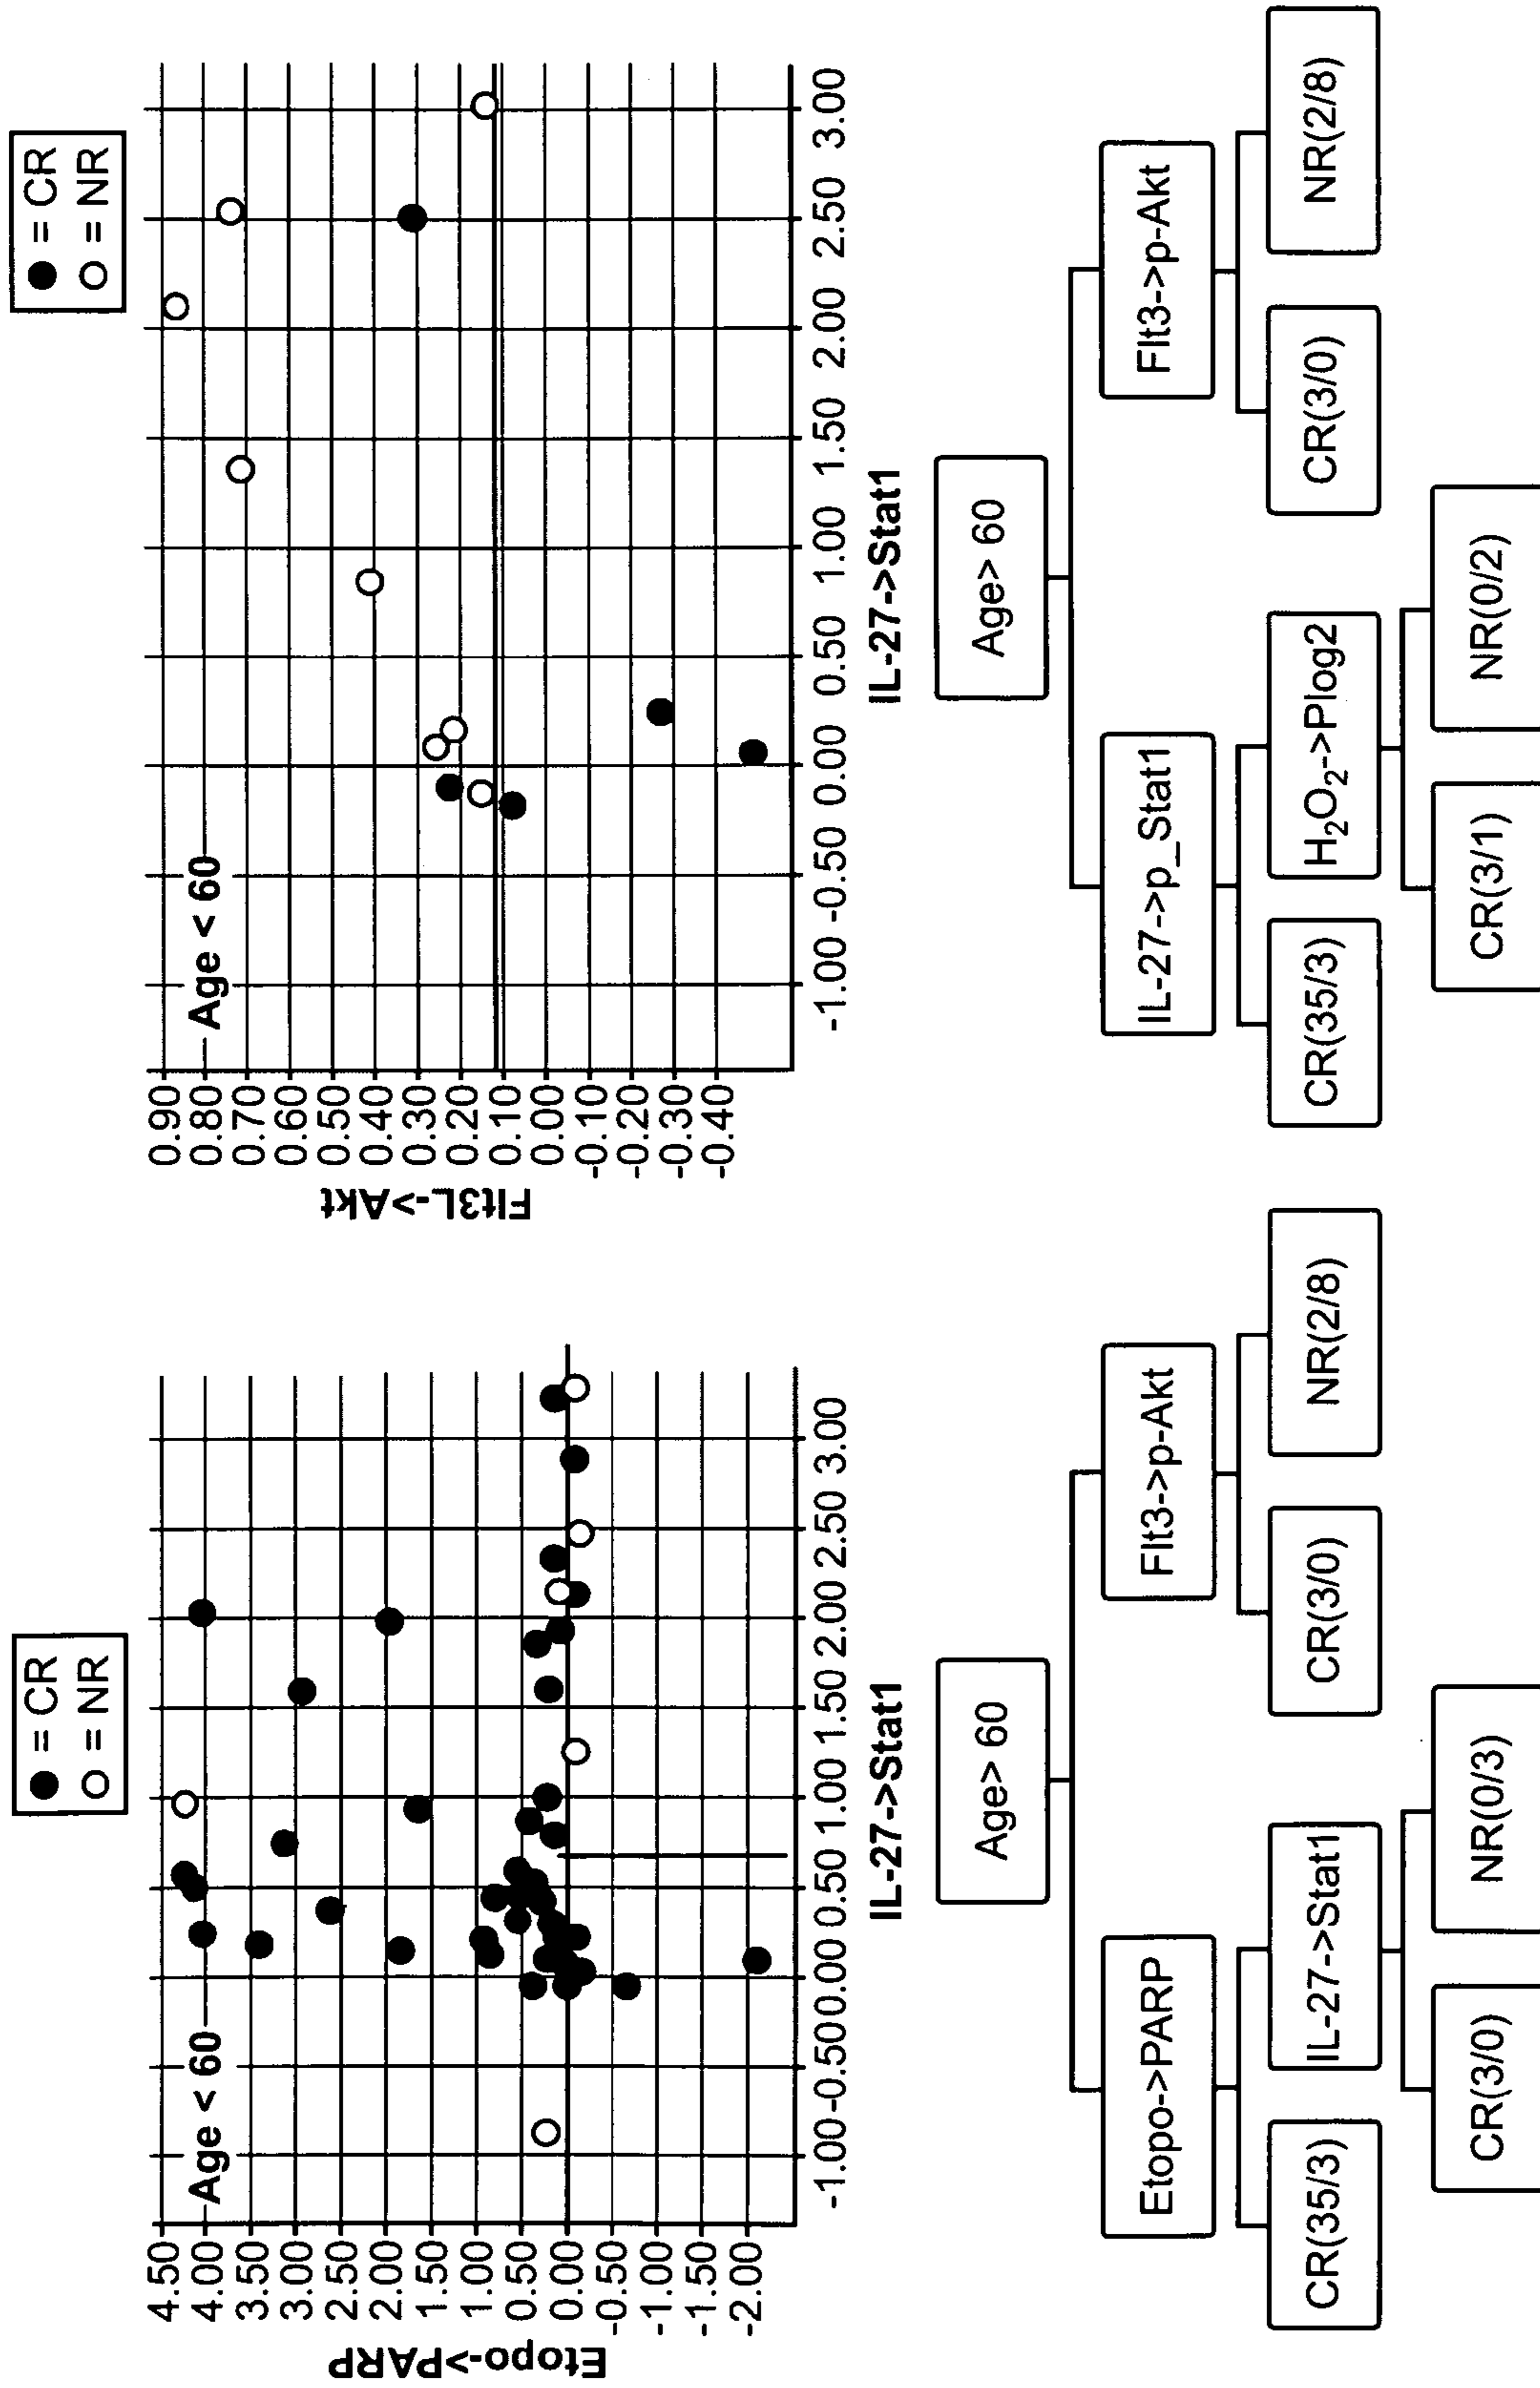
● = CR
○ = NR

Age < 60

Etopo->PARP

4.50
4.00
3.50
3.00
2.50
2.00
1.50
1.00
0.50
0.00
-0.50
-1.00
-1.50
-2.00

-1.00 -0.50 0.00 0.50 1.00 1.50 2.00 2.50 3.00

IL-27->Stat1

Age> 60

Etopo->PARP

Flt3->p-Akt

CR(35/3)

IL-27->Stat1

CR(3/0)

NR(2/8)

CR(3/0)

NR(0/3)

● = CR
○ = NR

Age < 60

Flt3L->Akt

0.90
0.80
0.70
0.60
0.50
0.40
0.30
0.20
0.10
0.00
-0.10
-0.20
-0.30
-0.40

-1.00 -0.50 0.00 0.50 1.00 1.50 2.00 2.50 3.00

IL-27->Stat1

Age> 60

IL-27->p_Stat1

Flt3->p-Akt

CR(35/3)

$H_2O_2$->Plog2

CR(3/0)

NR(2/8)

CR(3/1)

NR(0/2)